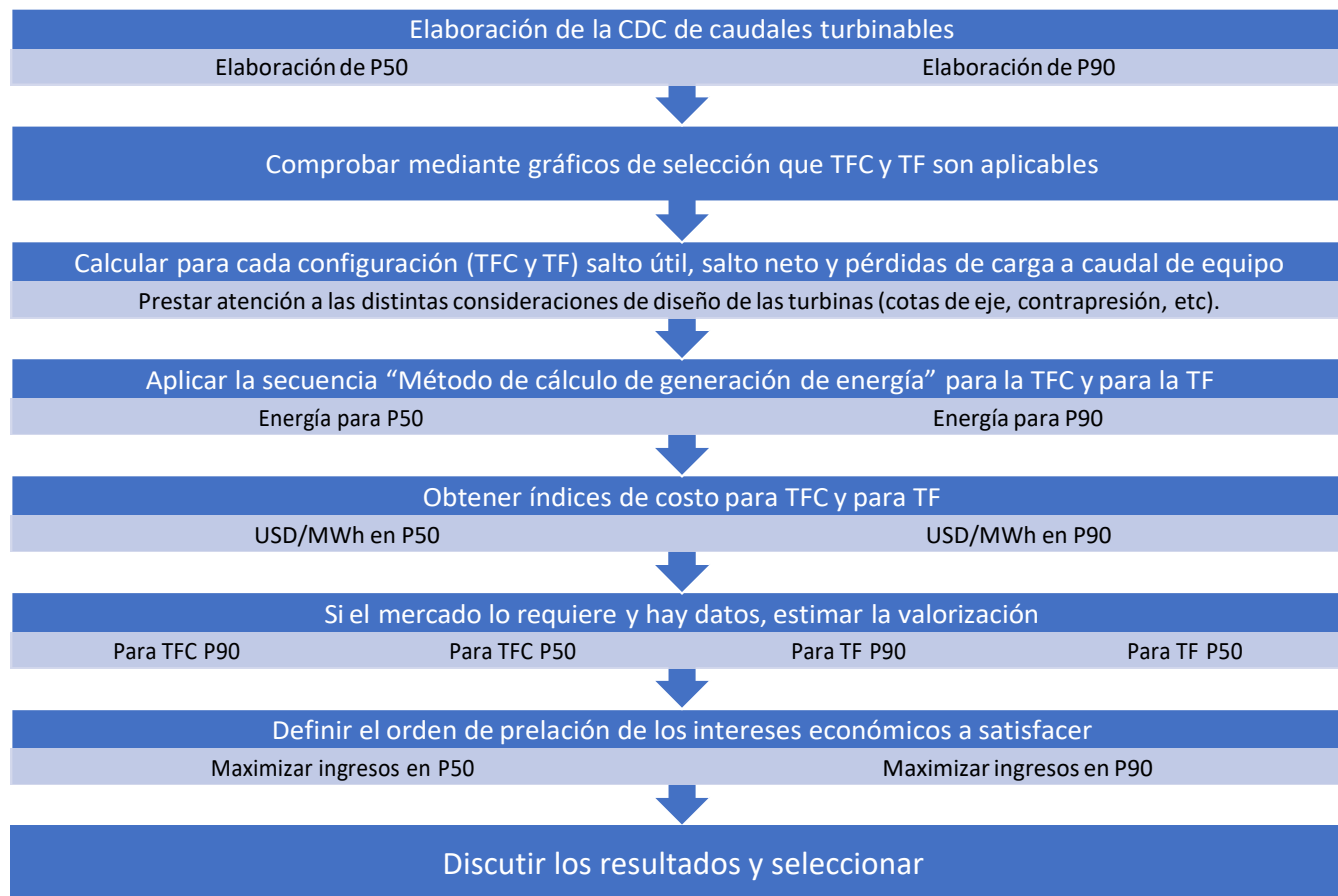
Elaboración de la CDC de caudales turbinables

Elaboración de P50

Elaboración de P90

Comprobar mediante gráficos de selección que TFC y TF son aplicables

Calcular para cada configuración (TFC y TF) salto útil, salto neto y pérdidas de carga a caudal de equipo

Prestar atención a las distintas consideraciones de diseño de las turbinas (cotas de eje, contrapresión, etc).

Aplicar la secuencia “Método de cálculo de generación de energía” para la TFC y para la TF

Energía para P50

Energía para P90

Obtener índices de costo para TFC y para TF

USD/MWh en P50

USD/MWh en P90

Si el mercado lo requiere y hay datos, estimar la valorización

Para TFC P90

Para TFC P50

Para TF P90

Para TF P50

Definir el orden de prelación de los intereses económicos a satisfacer

Maximizar ingresos en P50

Maximizar ingresos en P90

Discutir los resultados y seleccionar